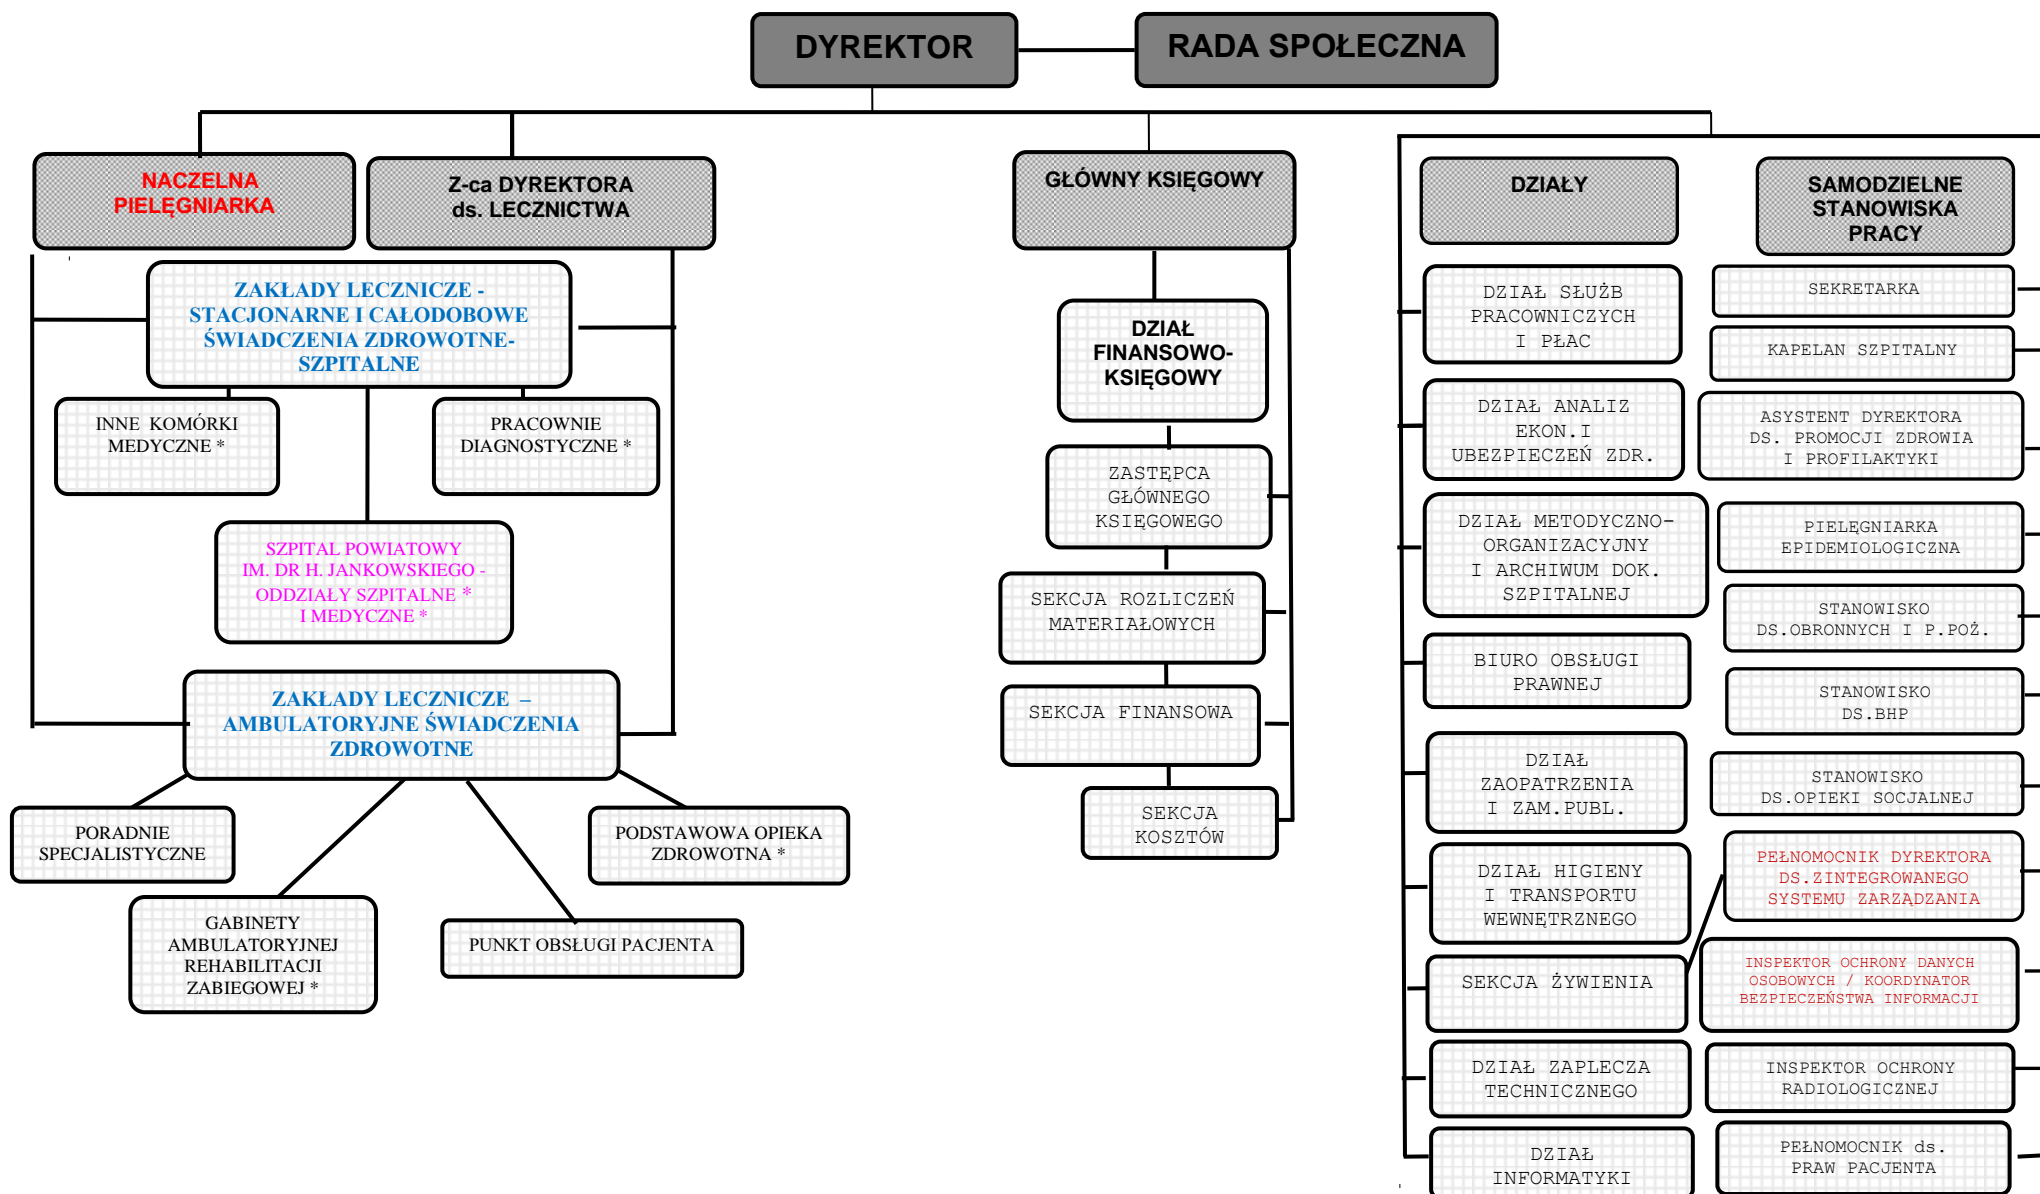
DYREKTOR

RADA SPOŁECZNA

NACZELNA PIELĘGNIARKA

Z-ca DYREKTORA ds. LECZNICTWA

GŁÓWNY KSIĘGOWY

DZIAŁY

SAMODZIELNE STANOWISKA PRACY

ZAKŁADY LECZNICZE - STACJONARNE I CAŁODOBOWE ŚWIADCZENIA ZDROWOTNE- SZPITALNE

INNE KOMÓRKI MEDYCZNE *

PRACOWNIE DIAGNOSTYCZNE *

SZPITAL POWIATOWY IM. DR H. JANKOWSKIEGO - ODDZIAŁY SZPITALNE * I MEDYCZNE *

ZAKŁADY LECZNICZE – AMBULATORYJNE ŚWIADCZENIA ZDROWOTNE

PORADNIE SPECJALISTYCZNE

PODSTAWOWA OPIEKA ZDROWOTNA *

GABINETY AMBULATORYJNEJ REHABILITACJI ZABIEGOWEJ *

PUNKT OBSŁUGI PACJENTA

DZIAŁ FINANSOWO-KSIĘGOWY

ZASTĘPCA GŁÓWNEGO KSIĘGOWEGO

SEKCJA ROZLICZEŃ MATERIAŁOWYCH

SEKCJA FINANSOWA

SEKCJA KOSZTÓW

DZIAŁ SŁUŻB PRACOWNICZYCH I PŁAC

DZIAŁ ANALIZ EKON.I UBEZPIECZEŃ ZDR.

DZIAŁ METODYCZNO-ORGANIZACYJNY I ARCHIWUM DOK. SZPITALNEJ

BIURO OBSŁUGI PRAWNEJ

DZIAŁ ZAOPATRZENIA I ZAM.PUBL.

DZIAŁ HIGIENY I TRANSPORTU WEWNĘTRZNEGO

SEKCJA ŻYWIENIA

DZIAŁ ZAPLECZA TECHNICZNEGO

DZIAŁ INFORMATYKI

SEKRETARKA

KAPELAN SZPITALNY

ASYSTENT DYREKTORA DS. PROMOCJI ZDROWIA I PROFILAKTYKI

PIELĘGNIARKA EPIDEMIOLOGICZNA

STANOWISKO DS.OBRONNYCH I P.POŻ.

STANOWISKO DS.BHP

STANOWISKO DS.OPIEKI SOCJALNEJ

PEŁNOMOCNIK DYREKTORA DS.ZINTEGROWANEGO SYSTEMU ZARZĄDZANIA

INSPEKTOR OCHRONY DANYCH OSOBOWYCH / KOORDYNATOR BEZPIECZEŃSTWA INFORMACJI

INSPEKTOR OCHRONY RADIOLOGICZNEJ

PEŁNOMOCNIK ds. PRAW PACJENTA